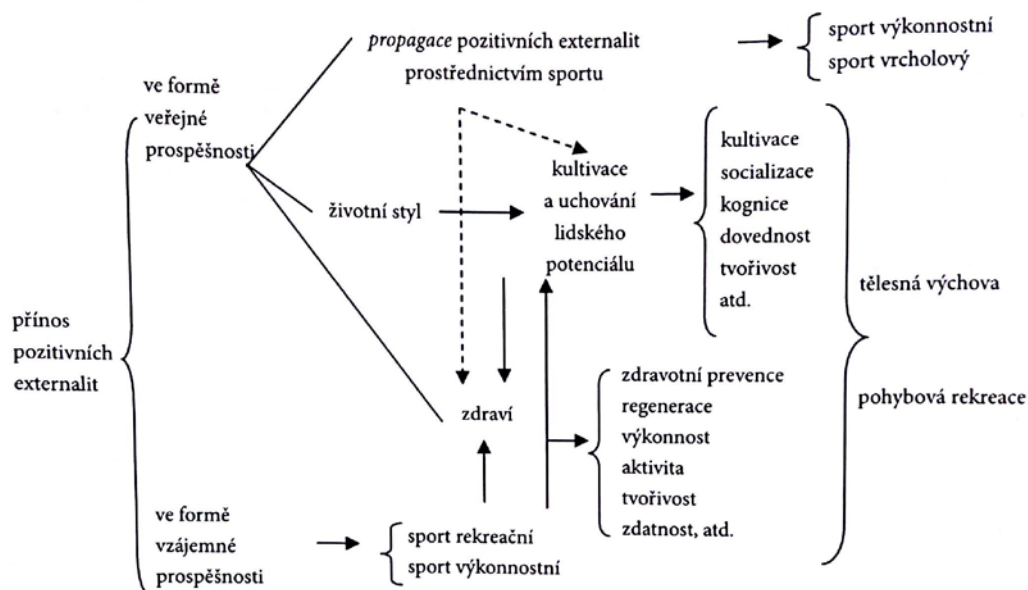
přínos pozitivních externalit

ve formě veřejné prospěšnosti

*propagace* pozitivních externalit prostřednictvím sportu

sport výkonnostní
sport vrcholový

životní styl

kultivace a uchování lidského potenciálu

kultivace
socializace
kognice
dovednost
tvořivost
atd.

tělesná výchova

zdraví

zdravotní prevence
regenerace
výkonnost
aktivita
tvořivost
zdatnost, atd.

pohybová rekreace

ve formě vzájemné prospěšnosti

sport rekreační
sport výkonnostní